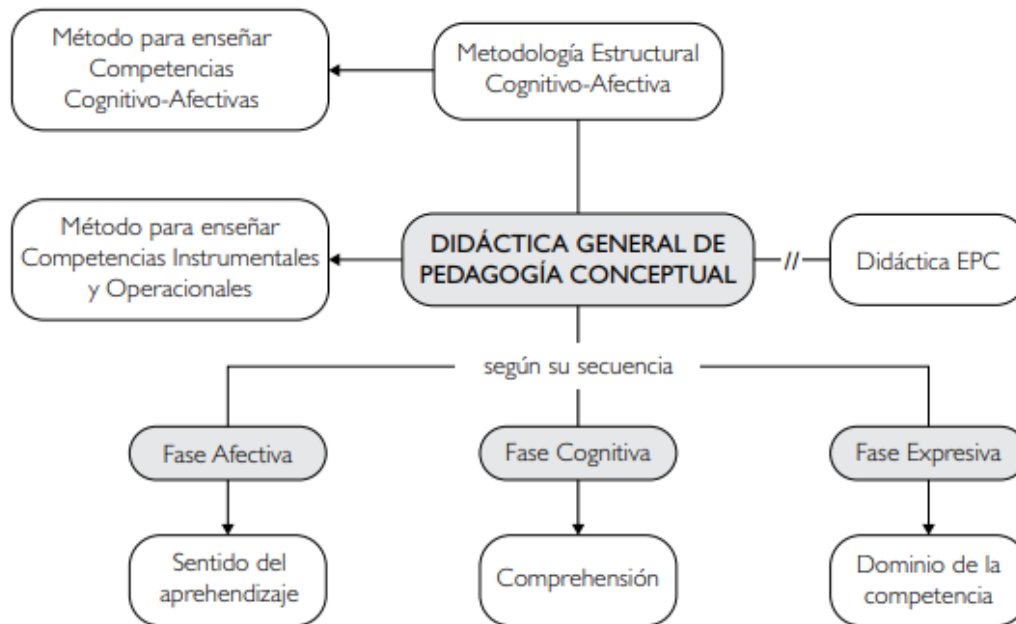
Método para enseñar Competencias Cognitivo-Afectivas

Metodología Estructural Cognitivo-Afectiva

Método para enseñar Competencias Instrumentales y Operacionales

DIDÁCTICA GENERAL DE PEDAGOGÍA CONCEPTUAL

//

Didáctica EPC

según su secuencia

Fase Afectiva

Fase Cognitiva

Fase Expresiva

Sentido del aprehendizaje

Comprehensión

Dominio de la competencia